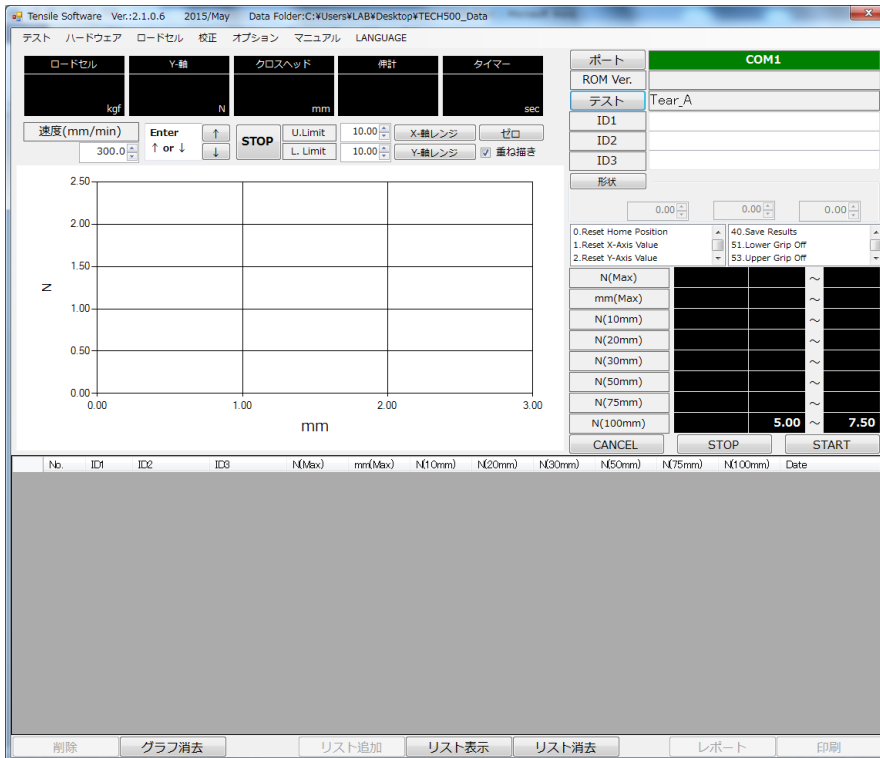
Tensile Software Ver.:2.1.0.6 2015/May Data Folder:C:¥Users¥LAB¥Desktop¥TECH500_Data

テスト ハードウェア ロードセル 校正 オプション マニュアル LANGUAGE

| ロードセル | Y-軸 | クロスヘッド | 伸計 | タイマー |
|---|---|---|---|---|
| kgf | N | mm | | sec |

速度(mm/min) 300.0
Enter ↑ or ↓
↑ ↓
STOP
U.Limit 10.00
L. Limit 10.00
X-軸レンジ
Y-軸レンジ
ゼロ
☑ 重ね描き

2.50
2.00
1.50
N
1.00
0.50
0.00
0.00 1.00 2.00 3.00
mm

ポート COM1
ROM Ver.
テスト Tear_A
ID1
ID2
ID3
形状
0.00 0.00 0.00

0.Reset Home Position
1.Reset X-Axis Value
2.Reset Y-Axis Value
40.Save Results
51.Lower Grip Off
53.Upper Grip Off

N(Max) ~
mm(Max) ~
N(10mm) ~
N(20mm) ~
N(30mm) ~
N(50mm) ~
N(75mm) ~
N(100mm) 5.00 ~ 7.50

CANCEL STOP START

| No. | ID1 | ID2 | ID3 | N(Max) | mm(Max) | N(10mm) | N(20mm) | N(30mm) | N(50mm) | N(75mm) | N(100mm) | Date |
|---|---|---|---|---|---|---|---|---|---|---|---|---|

削除 グラフ消去 リスト追加 リスト表示 リスト消去 レポート 印刷